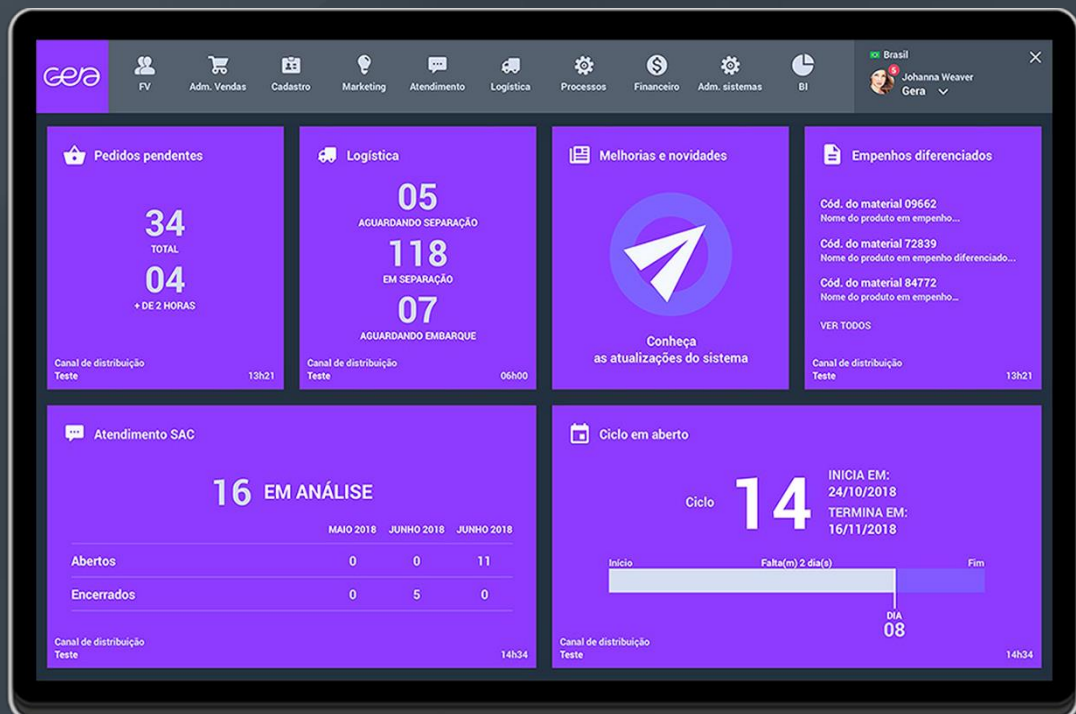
Gera

FV Adm. Vendas Cadastro Marketing Atendimento Logística Processos Financeiro Adm. sistemas BI

Brasil
5
Johanna Weaver
Gera

Pedidos pendentes
34
TOTAL
04
+ DE 2 HORAS
Canal de distribuição
Teste
13h21

Logística
05
AGUARDANDO SEPARAÇÃO
118
EM SEPARAÇÃO
07
AGUARDANDO EMBARQUE
Canal de distribuição
Teste
06h00

Melhorias e novidades
Conheça as atualizações do sistema

Empenhos diferenciados
Cód. do material 09662
Nome do produto em empenho...
Cód. do material 72839
Nome do produto em empenho diferenciado...
Cód. do material 84772
Nome do produto em empenho...
VER TODOS
Canal de distribuição
Teste
13h21

Atendimento SAC
16 EM ANÁLISE

| | MAIO 2018 | JUNHO 2018 | JUNHO 2018 |
|---|---|---|---|
| Abertos | 0 | 0 | 11 |
| Encerrados | 0 | 5 | 0 |

Canal de distribuição
Teste
14h34

Ciclo em aberto
Ciclo 14
INICIA EM:
24/10/2018
TERMINA EM:
16/11/2018
Início
Falta(m) 2 dia(s)
Fim
DIA
08
Canal de distribuição
Teste
14h34